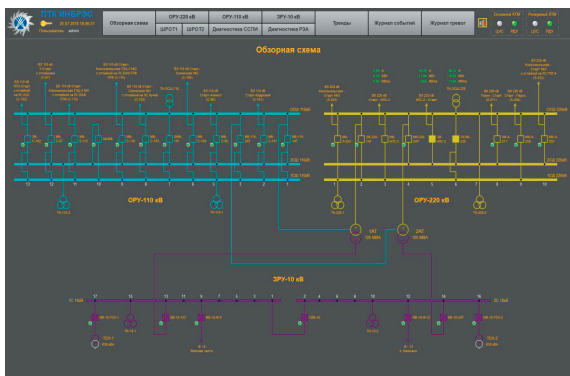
ПТК «ЭНЕРГО»
Пользователь: admin

Обзорная схема
ОРУ-220 кВ
ОРУ-110 кВ
ЗРУ-10 кВ
Тренды
Журнал событий
Журнал тревог
ЩПОТ1
ЩПОТ2
Диагностика ССПИ
Диагностика РЗА

Обзорная схема

ОРУ-110 кВ
ОРУ-220 кВ
1АТ
2АТ
ЗРУ-10 кВ